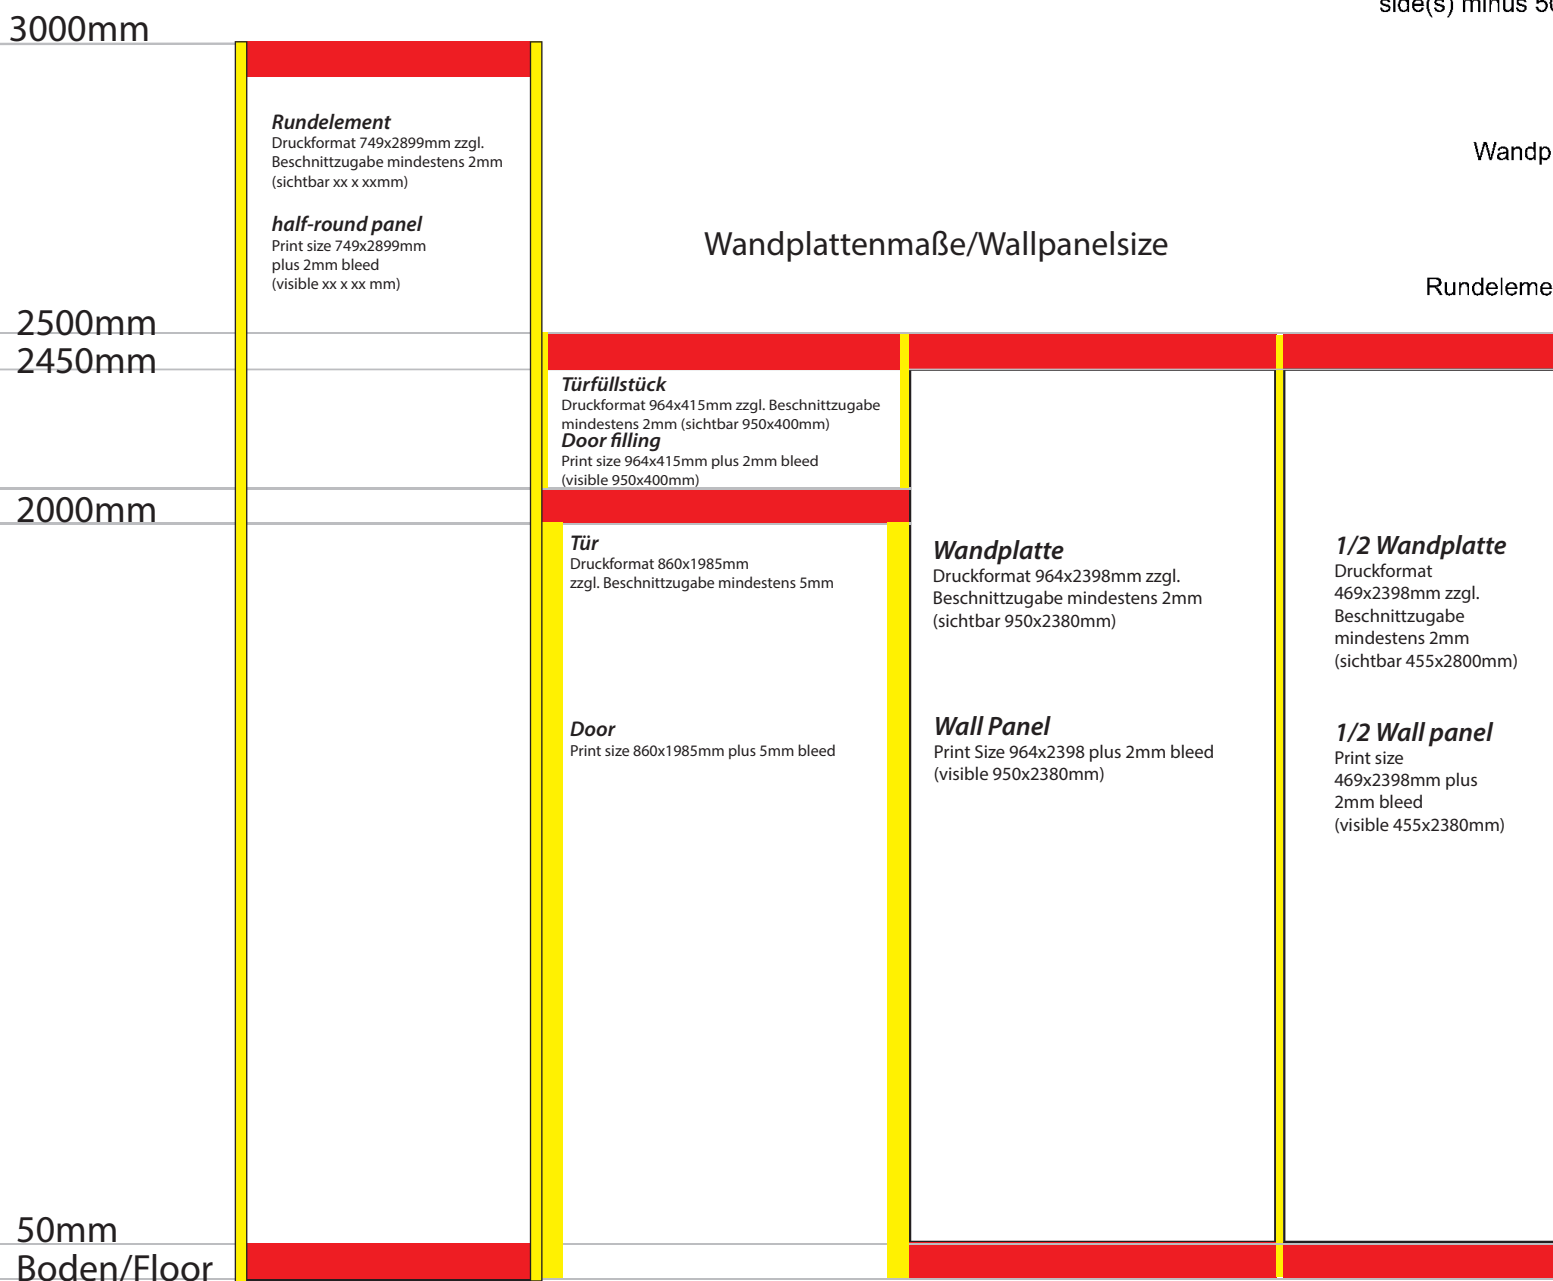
side(s) minus 5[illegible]

3000mm

Rundelement
Druckformat 749x2899mm zzgl. Beschnittzugabe mindestens 2mm (sichtbar xx x xxmm)

half-round panel
Print size 749x2899mm plus 2mm bleed (visible xx x xx mm)

Wandp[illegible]

Wandplattenmaße/Wallpanelsize

Rundeleme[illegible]

2500mm
2450mm

Türfüllstück
Druckformat 964x415mm zzgl. Beschnittzugabe mindestens 2mm (sichtbar 950x400mm)
Door filling
Print size 964x415mm plus 2mm bleed (visible 950x400mm)

2000mm

Tür
Druckformat 860x1985mm zzgl. Beschnittzugabe mindestens 5mm

Door
Print size 860x1985mm plus 5mm bleed

Wandplatte
Druckformat 964x2398mm zzgl. Beschnittzugabe mindestens 2mm (sichtbar 950x2380mm)

Wall Panel
Print Size 964x2398 plus 2mm bleed (visible 950x2380mm)

1/2 Wandplatte
Druckformat 469x2398mm zzgl. Beschnittzugabe mindestens 2mm (sichtbar 455x2800mm)

1/2 Wall panel
Print size 469x2398mm plus 2mm bleed (visible 455x2380mm)

50mm
Boden/Floor